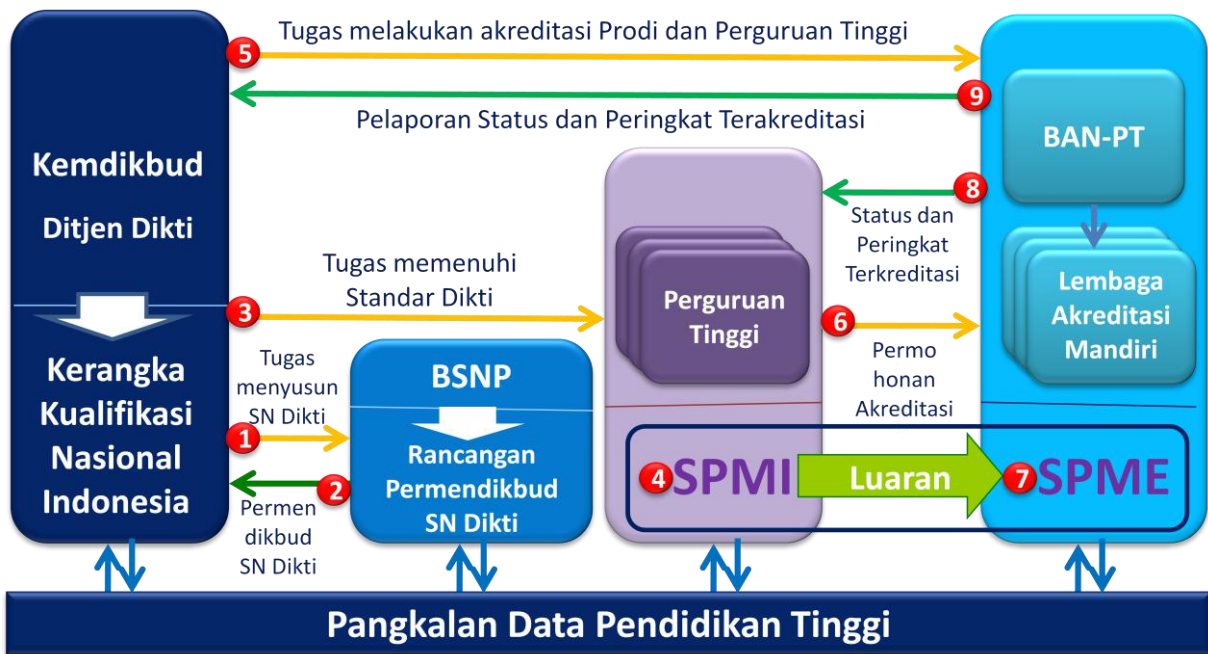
5 Tugas melakukan akreditasi Prodi dan Perguruan Tinggi

9 Pelaporan Status dan Peringkat Terakreditasi

Kemdikbud

Ditjen Dikti

Kerangka Kualifikasi Nasional Indonesia

BAN-PT

8 Status dan Peringkat Terkreditasi

Lembaga Akreditasi Mandiri

3 Tugas memenuhi Standar Dikti

Perguruan Tinggi

6 Permohonan Akreditasi

Tugas menyusun SN Dikti 1

BSNP

Rancangan Permendikbud SN Dikti

2 Permendikbud SN Dikti

4 SPMI Luaran 7 SPME

Pangkalan Data Pendidikan Tinggi